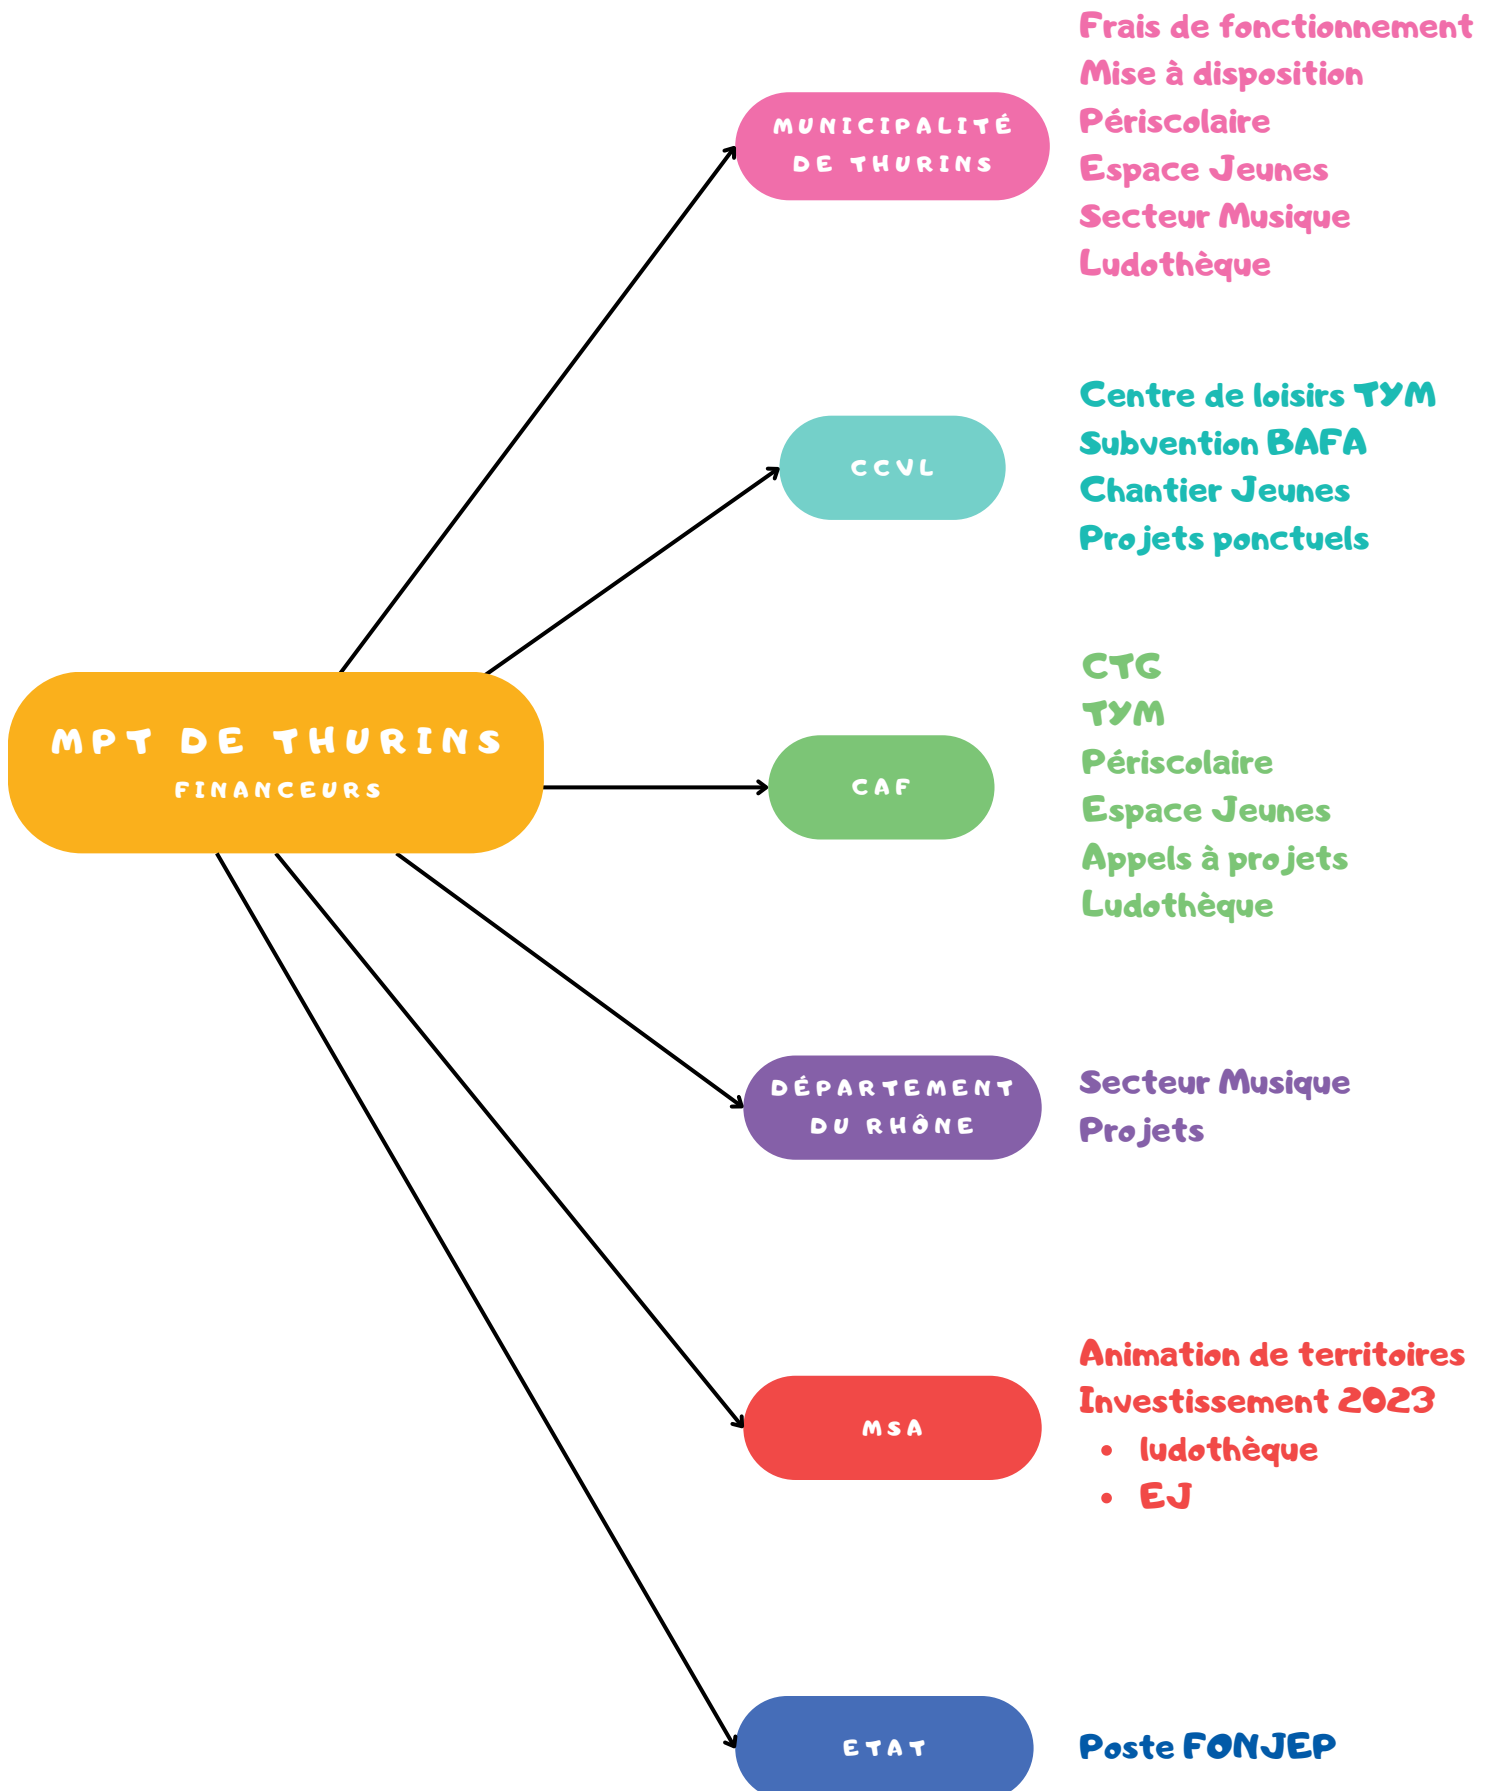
MPT DE THURINS
FINANCEURS

MUNICIPALITÉ DE THURINS

Frais de fonctionnement
Mise à disposition
Périscolaire
Espace Jeunes
Secteur Musique
Ludothèque

CCVL

Centre de loisirs TYM
Subvention BAFA
Chantier Jeunes
Projets ponctuels

CAF

CTG
TYM
Périscolaire
Espace Jeunes
Appels à projets
Ludothèque

DÉPARTEMENT DU RHÔNE

Secteur Musique
Projets

MSA

Animation de territoires
Investissement 2023
- ludothèque
- EJ

ETAT

Poste FONJEP